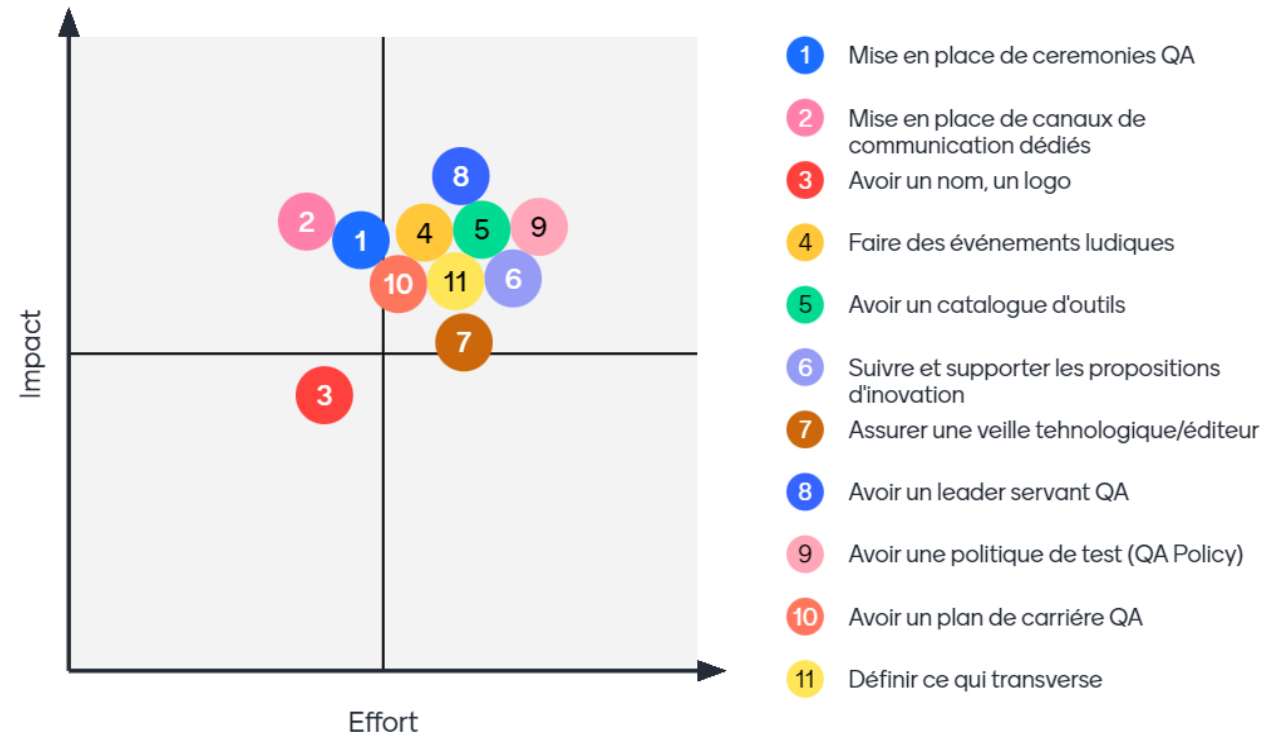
8
2
1
4
5
9
10
11
6
7
3

Impact

Effort

1 Mise en place de ceremonies QA

2 Mise en place de canaux de communication dédiés

3 Avoir un nom, un logo

4 Faire des événements ludiques

5 Avoir un catalogue d'outils

6 Suivre et supporter les propositions d'inovation

7 Assurer une veille tehnologique/éditeur

8 Avoir un leader servant QA

9 Avoir une politique de test (QA Policy)

10 Avoir un plan de carriére QA

11 Définir ce qui transverse